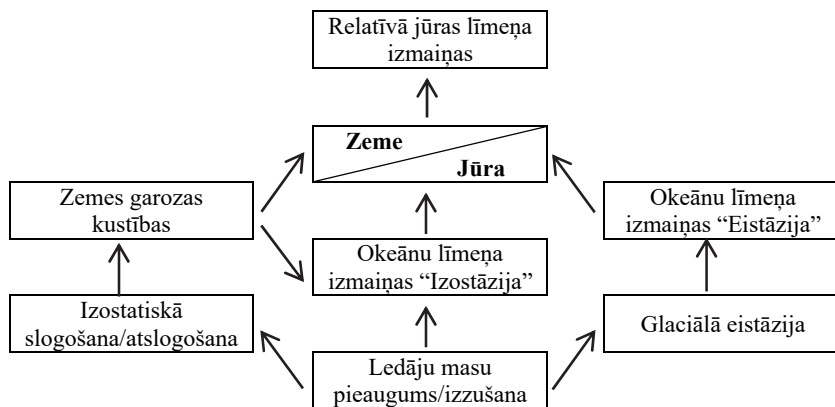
Relatīvā jūras līmeņa izmaiņas

Zeme

Jūra

Zemes garozas kustības

Okeānu līmeņa izmaiņas “Eistāzija”

Okeānu līmeņa izmaiņas “Izostāzija”

Izostatiskā slogošana/atslogošana

Glaciālā eistāzija

Ledāju masu pieaugums/izzušana